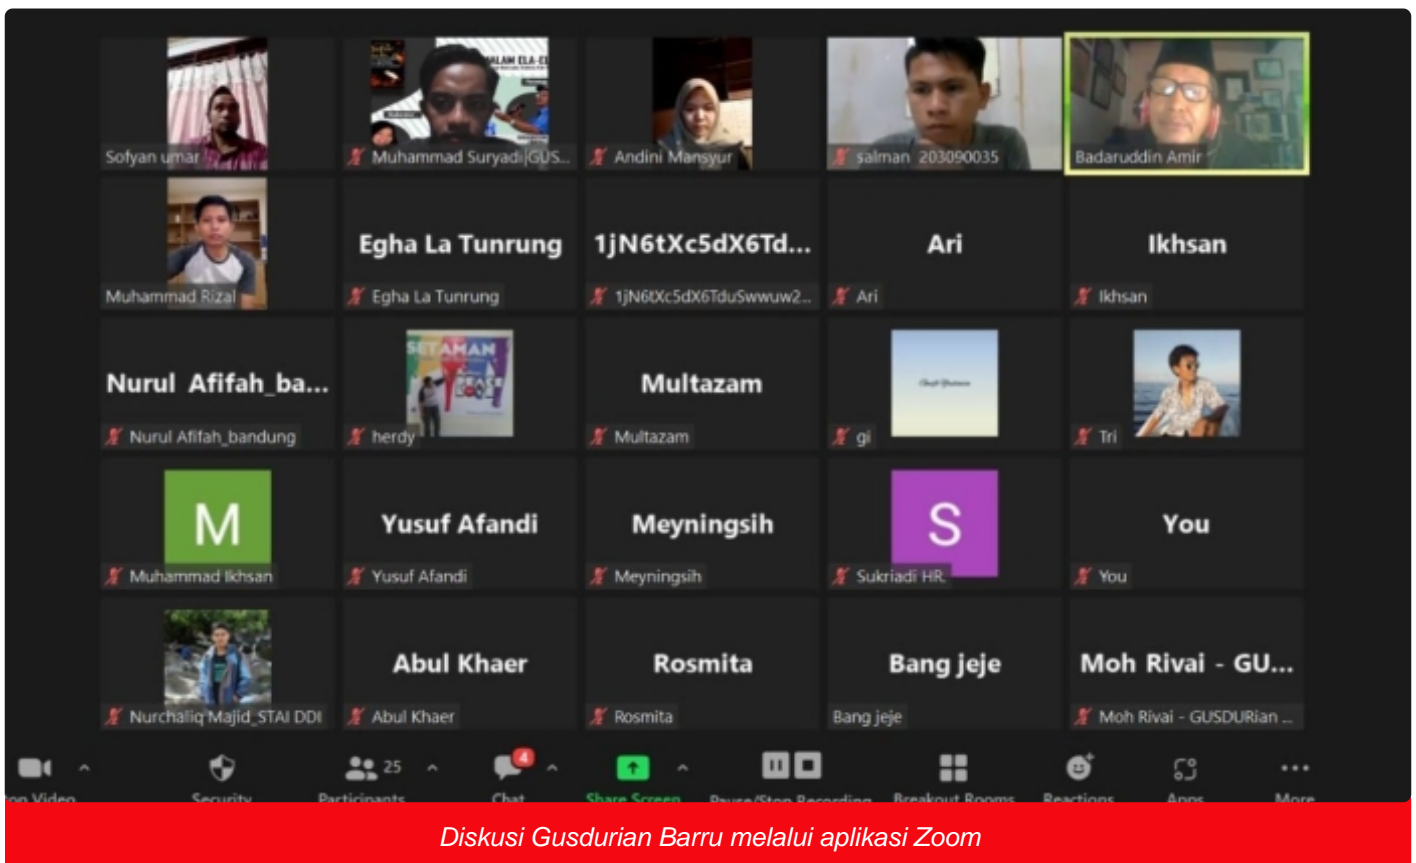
Sofyan umar
Muhammad Suryadi|GUS...
Andini Mansyur
salman 203090035
Badaruddin Amir

Muhammad Rizal
Egha La Tunrung
Egha La Tunrung
1jN6tXc5dX6Td...
1jN6tXc5dX6TduSwwuw2...
Ari
Ari
Ikhsan
Ikhsan

Nurul Afifah_ba...
Nurul Afifah_bandung
SETAMAN
herdy
Multazam
Multazam
gi
Tri

M
Muhammad Ikhsan
Yusuf Afandi
Yusuf Afandi
Meyningsih
Meyningsih
S
Sukriadi HR.
You
You

Nurchaliq Majid_STAI DDI
Abul Khaer
Abul Khaer
Rosmita
Rosmita
Bang jeje
Bang jeje
Moh Rivai - GU...
Moh Rivai - GUSDURian ...

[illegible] Video
Security
25
Participants
4
Chat
Share Screen
Pause/Stop Recording
Breakout Rooms
Reactions
Apps
More

Diskusi Gusdurian Barru melalui aplikasi Zoom